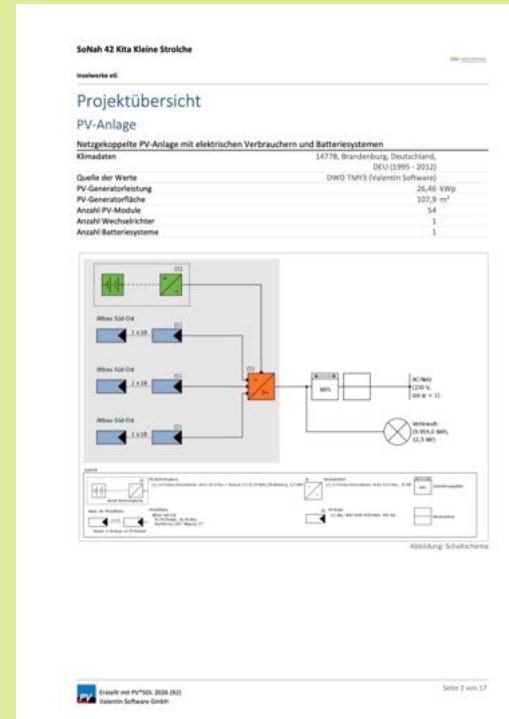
SoNah 42 Kita Kleine Strolche

Inselwerke eG

Projektübersicht

PV-Anlage

Netzgekoppelte PV-Anlage mit elektrischen Verbrauchern und Batteriesystemen

| | |
|---|---|
| Klimadaten | 14778, Brandenburg, Deutschland, DEU (1995 - 2012) |
| Quelle der Werte | DWD TMY3 (Valentin Software) |
| PV-Generatorleistung | 26,46 kWp |
| PV-Generatorfläche | 107,9 m² |
| Anzahl PV-Module | 54 |
| Anzahl Wechselrichter | 1 |
| Anzahl Batteriesysteme | 1 |

Altbau Süd-Ost

1 x 18

Altbau Süd-Ost

1 x 18

Altbau Süd-Ost

1 x 18

AC-Netz (230 V, cos φ = 1)

Verbrauch (9.954,0 kWh, 12,5 kW)

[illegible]

Abbildung: Schaltschema

Erstellt mit PV*SOL 2026 (R2) Valentin Software GmbH

Seite 2 von 17